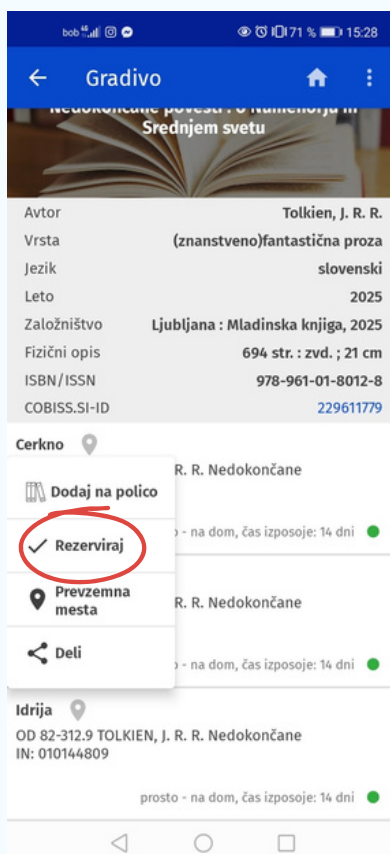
bob 4G 71 % 15:28

Gradivo

Nedokončane povesti : o Numenorju in Srednjem svetu

| Avtor | Tolkien, J. R. R. |
|---|---|
| Vrsta | (znanstveno)fantastična proza |
| Jezik | slovenski |
| Leto | 2025 |
| Založništvo | Ljubljana : Mladinska knjiga, 2025 |
| Fizični opis | 694 str. : zvd. ; 21 cm |
| ISBN/ISSN | 978-961-01-8012-8 |
| COBISS.SI-ID | 229611779 |

Cerkno

Dodaj na polico

R. R. Nedokončane

Rezerviraj

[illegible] - na dom, čas izposoje: 14 dni

Prevzemna mesta

R. R. Nedokončane

Deli

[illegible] - na dom, čas izposoje: 14 dni

Idrija

OD 82-312.9 TOLKIEN, J. R. R. Nedokončane
IN: 010144809

prosto - na dom, čas izposoje: 14 dni